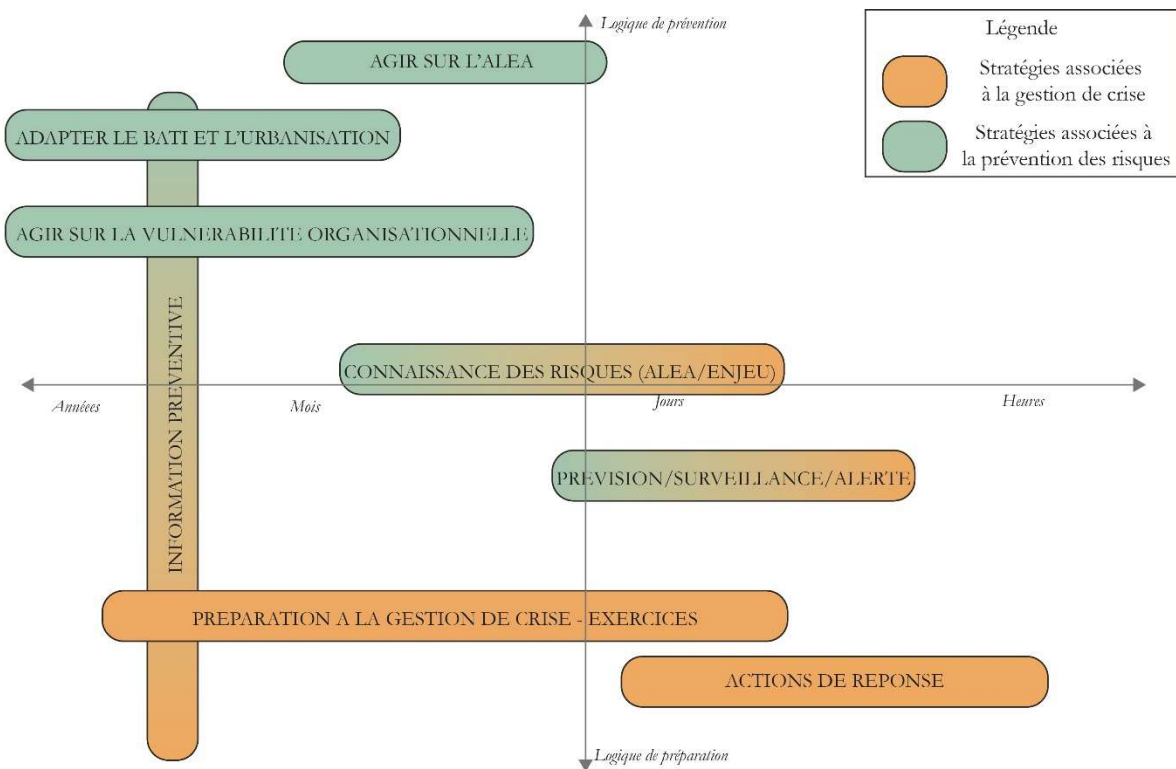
Logique de prévention

Légende

Stratégies associées à la gestion de crise

Stratégies associées à la prévention des risques

AGIR SUR L'ALEA

ADAPTER LE BATI ET L'URBANISATION

AGIR SUR LA VULNERABILITE ORGANISATIONNELLE

INFORMATION PREVENTIVE

CONNAISSANCE DES RISQUES (ALEA/ENJEU)

Années

Mois

Jours

Heures

PREVISION/SURVEILLANCE/ALERTE

PREPARATION A LA GESTION DE CRISE - EXERCICES

ACTIONS DE REPONSE

Logique de préparation